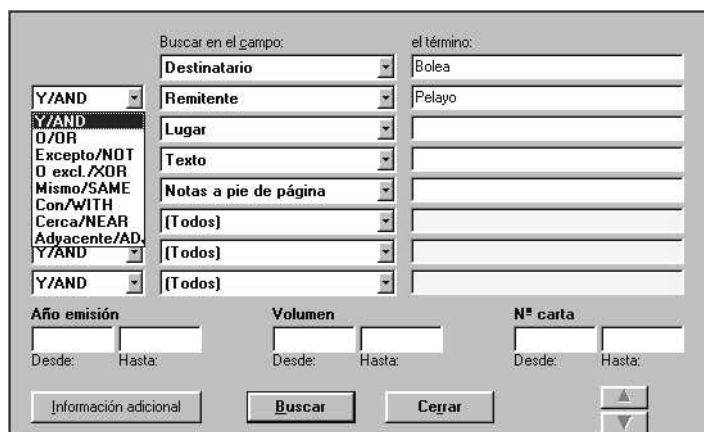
Buscar en el campo:

el término:

Destinatario

Bolea

Y/AND

Remitente

Pelayo

Y/AND
O/OR
Excepto/NOT
O excl./XOR
Mismo/SAME
Con/WITH
Cerca/NEAR
Adyacente/AD.

Lugar

Texto

Notas a pie de página

(Todos)

Y/AND

(Todos)

Y/AND

(Todos)

Año emisión

Desde: Hasta:

Volumen

Desde: Hasta:

Nº carta

Desde: Hasta:

Información adicional

Buscar

Cerrar